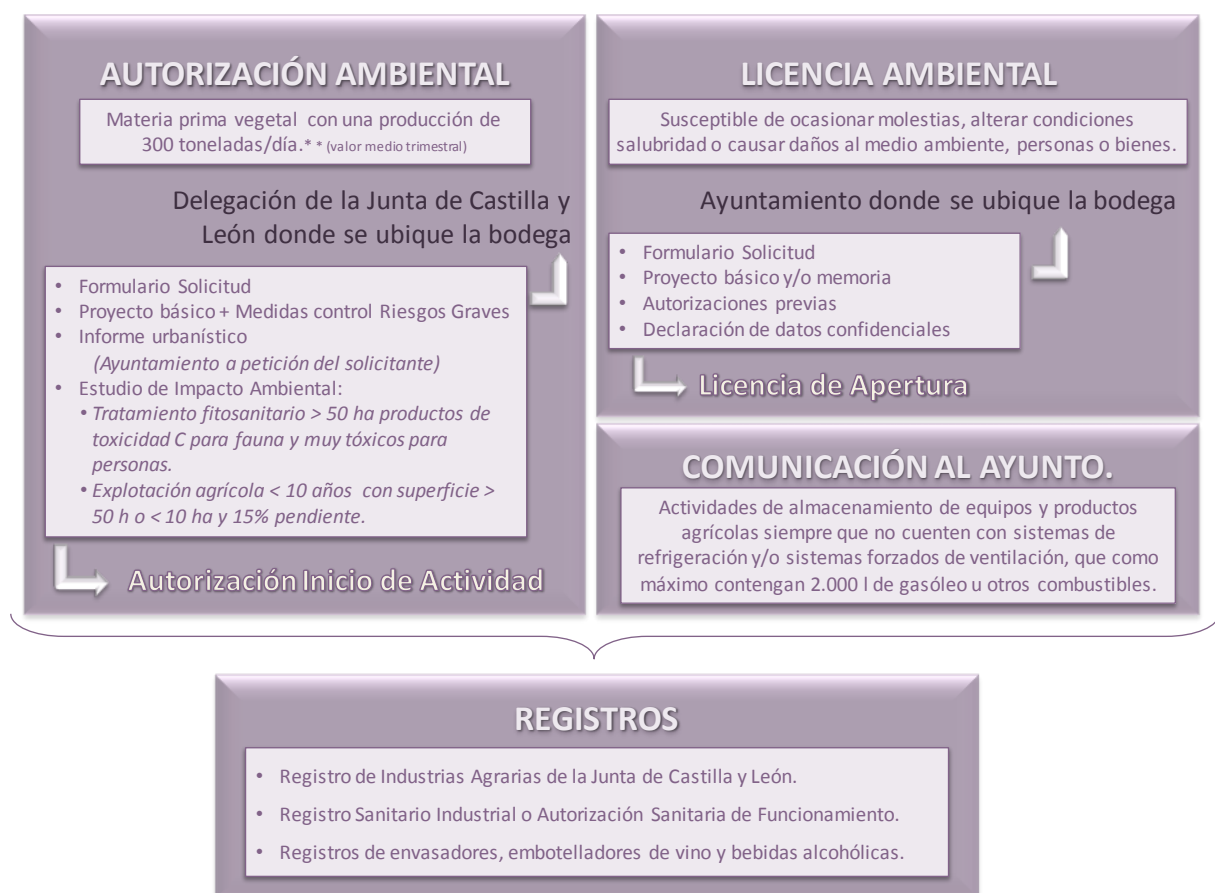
AUTORIZACIÓN AMBIENTAL

Materia prima vegetal con una producción de 300 toneladas/día.* * (valor medio trimestral)

Delegación de la Junta de Castilla y León donde se ubique la bodega

• Formulario Solicitud
• Proyecto básico + Medidas control Riesgos Graves
• Informe urbanístico
(Ayuntamiento a petición del solicitante)
• Estudio de Impacto Ambiental:
• Tratamiento fitosanitario > 50 ha productos de toxicidad C para fauna y muy tóxicos para personas.
• Explotación agrícola < 10 años con superficie > 50 h o < 10 ha y 15% pendiente.

Autorización Inicio de Actividad

LICENCIA AMBIENTAL

Susceptible de ocasionar molestias, alterar condiciones salubridad o causar daños al medio ambiente, personas o bienes.

Ayuntamiento donde se ubique la bodega

• Formulario Solicitud
• Proyecto básico y/o memoria
• Autorizaciones previas
• Declaración de datos confidenciales

Licencia de Apertura

COMUNICACIÓN AL AYUNTO.

Actividades de almacenamiento de equipos y productos agrícolas siempre que no cuenten con sistemas de refrigeración y/o sistemas forzados de ventilación, que como máximo contengan 2.000 l de gasóleo u otros combustibles.

REGISTROS

• Registro de Industrias Agrarias de la Junta de Castilla y León.
• Registro Sanitario Industrial o Autorización Sanitaria de Funcionamiento.
• Registros de envasadores, embotelladores de vino y bebidas alcohólicas.